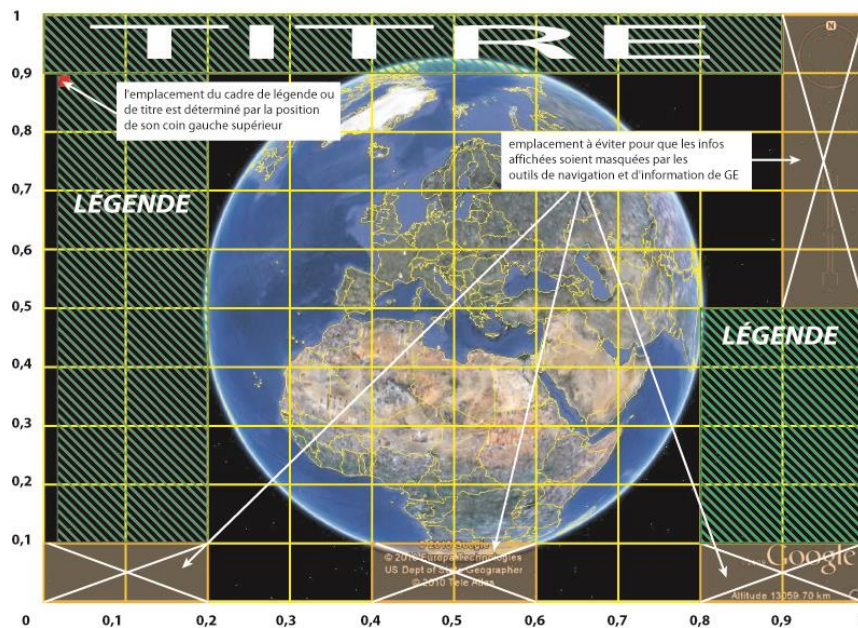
TITRE

1
0,9
0,8
0,7
0,6
0,5
0,4
0,3
0,2
0,1
0

l'emplacement du cadre de légende ou de titre est déterminé par la position de son coin gauche supérieur

emplacement à éviter pour que les infos affichées soient masquées par les outils de navigation et d'information de GE

LÉGENDE

LÉGENDE

© 2010 Google
© 2010 Europa Technologies
US Dept of State Geographer
© 2010 Tele Atlas

Google

Altitude 13059.70 km

0,1
0,2
0,3
0,4
0,5
0,6
0,7
0,8
0,9